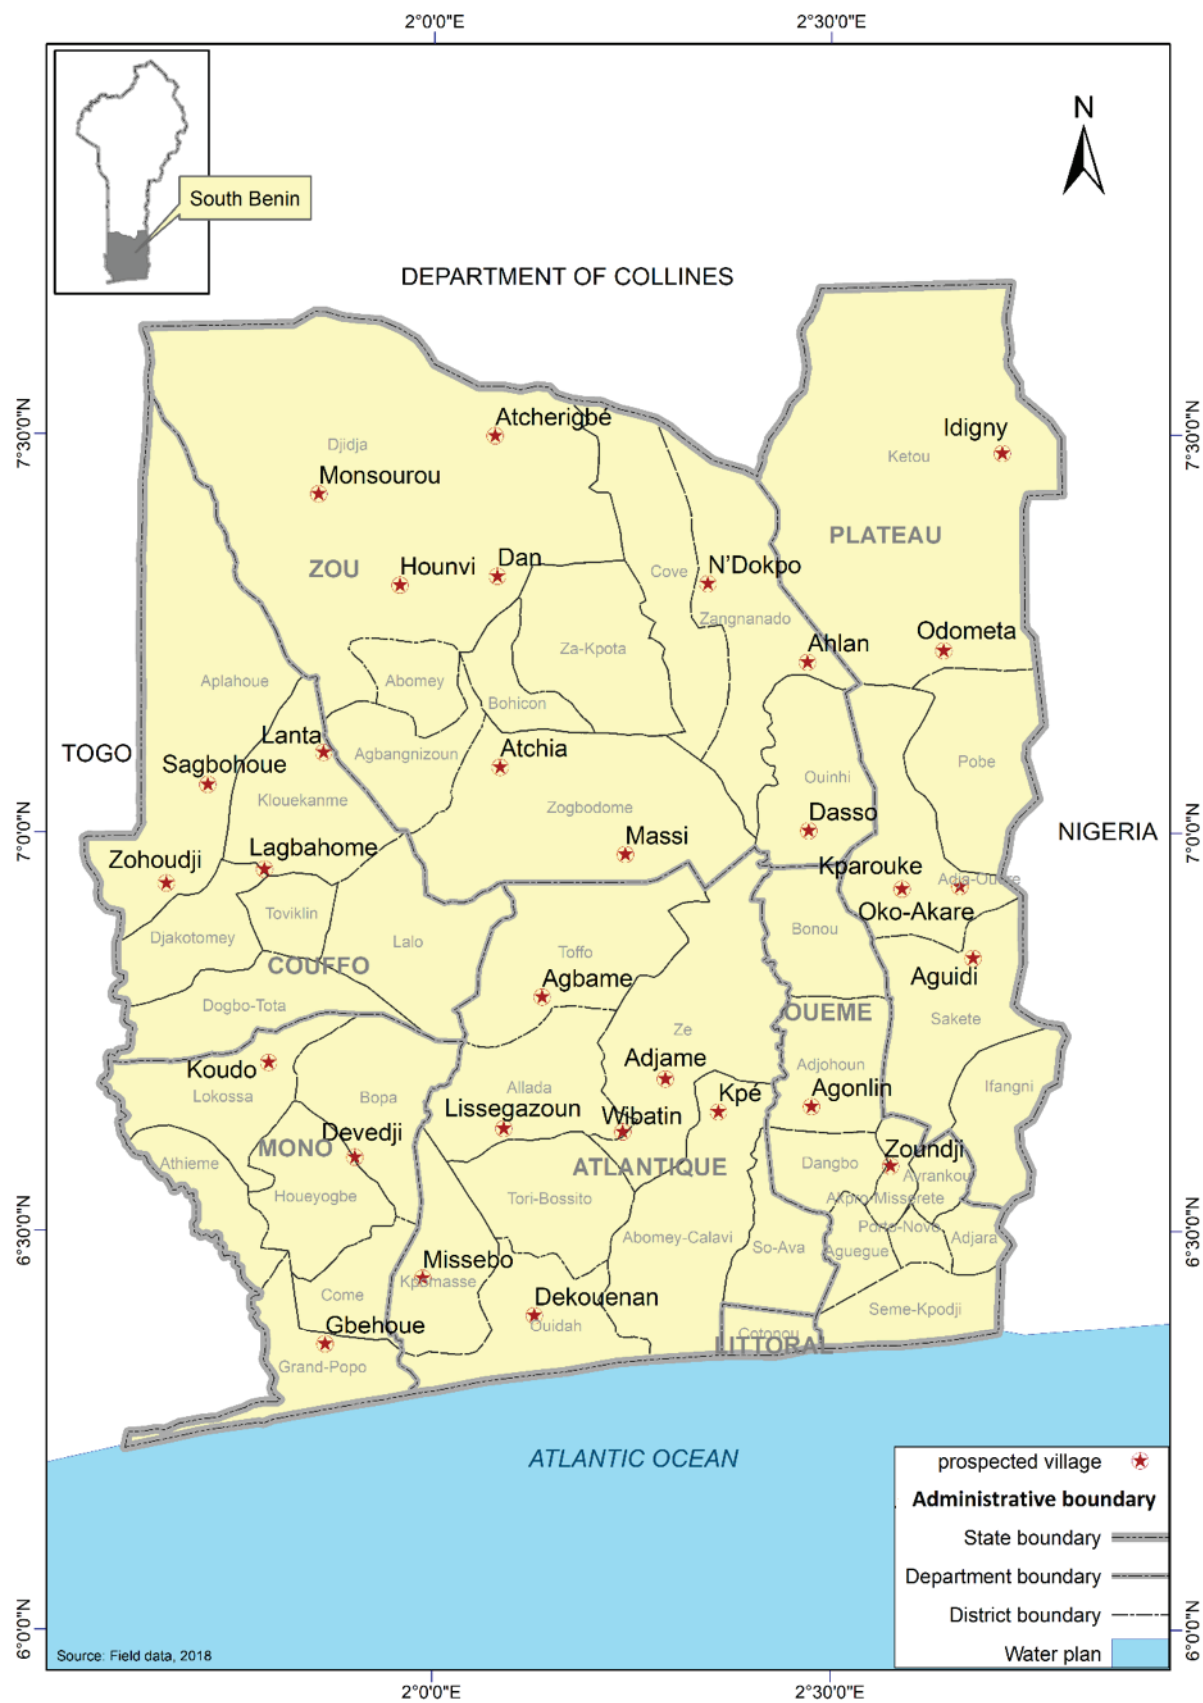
2°0'0"E
2°30'0"E

South Benin

N

DEPARTMENT OF COLLINES

7°30'0"N
7°30'0"N

Atcherigbé
Djidja
Monsourou
Idigny
Ketou
PLATEAU
ZOU
Hounvi
Dan
Cove
N'Dokpo
Zangnanado
Za-Kpota
Ahlan
Odometa
Aplahoue
Abomey
Bohicon
Lanta
Agbangnizoun
Atchia
TOGO
Sagbohoue
Pobe
Ouinhi
Klouekanme
Zogbodome
Dasso
NIGERIA
Massi
Zohoudji
Lagbahome
Kparouke
Adja-Ouere
Oko-Akare
Toviklin
Djakotomey
Lalo
Toffo
Bonou
COUFFO
Agbame
Aguidi
Dogbo-Tota
OUEME
Sakete
Ze
Koudo
Adjame
Adjohoun
Lokossa
Bopa
Allada
Agonlin
Ifangni
Kpé
Lissegazoun
Wibatin
Devedji
MONO
Zoundji
Athieme
ATLANTIQUE
Dangbo
Avrankou
Houeyogbe
Tori-Bossito
Akpro-Missrete
Porto-Novo
Adjara
Abomey-Calavi
So-Ava
Aguegue
Missebo
Kpomasse
Come
Dekouenan
Seme-Kpodji
Gbehoue
Ouidah
Cotonou
LITTORAL
Grand-Popo

7°0'0"N
7°0'0"N
6°30'0"N
6°30'0"N

ATLANTIC OCEAN

prospected village
Administrative boundary
State boundary
Department boundary
District boundary
Water plan

Source: Field data, 2018

6°0'0"N
6°0'0"N

2°0'0"E
2°30'0"E